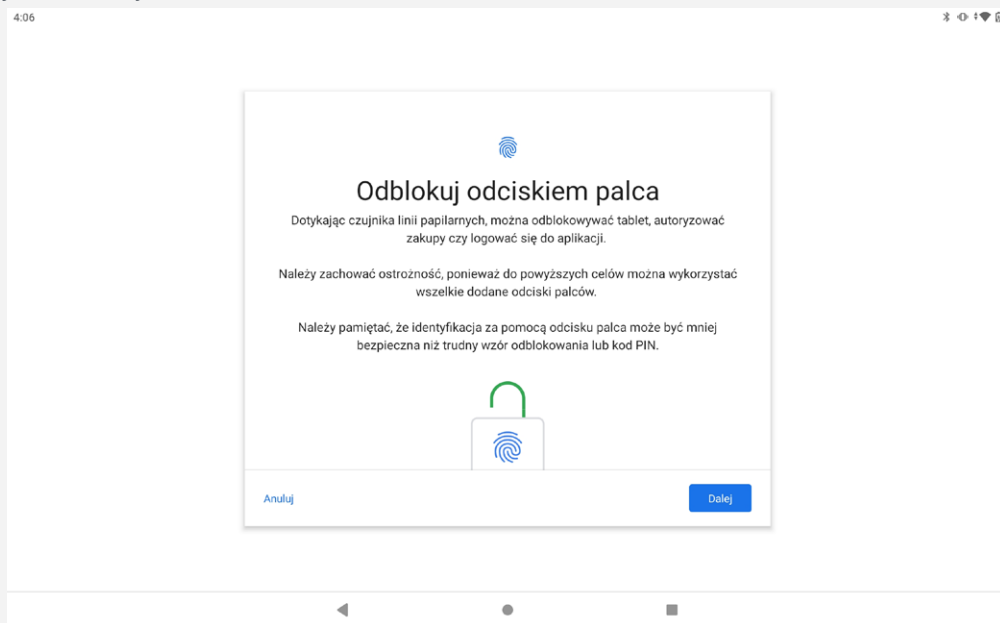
4:06

Odblokuj odciskiem palca

Dotykając czujnika linii papilarnych, można odblokowywać tablet, autoryzować zakupy czy logować się do aplikacji.

Należy zachować ostrożność, ponieważ do powyższych celów można wykorzystać wszelkie dodane odciski palców.

Należy pamiętać, że identyfikacja za pomocą odcisku palca może być mniej bezpieczna niż trudny wzór odblokowania lub kod PIN.

Anuluj

Dalej